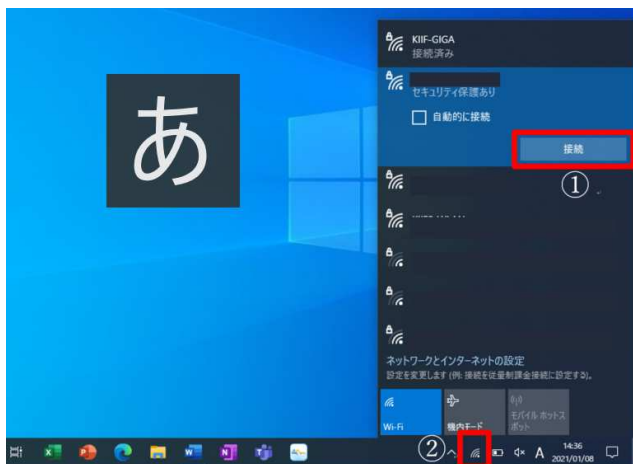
あ

KIIF-GIGA
接続済み

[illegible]
セキュリティ保護あり

自動的に接続

接続

①

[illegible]

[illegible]

ネットワークとインターネットの設定
設定を変更します (例: 接続を従量制課金接続に設定する)。

Wi-Fi

機内モード

モバイル ホットスポット

②

A

14:36
2021/01/08